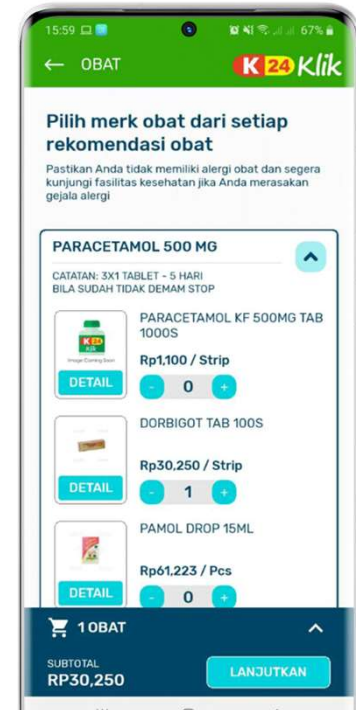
15:59 67%

OBAT

K 24 Klik

Pilih merk obat dari setiap rekomendasi obat

Pastikan Anda tidak memiliki alergi obat dan segera kunjungi fasilitas kesehatan jika Anda merasakan gejala alergi

PARACETAMOL 500 MG

CATATAN: 3X1 TABLET - 5 HARI
BILA SUDAH TIDAK DEMAM STOP

K 24 Klik
Image Coming Soon

PARACETAMOL KF 500MG TAB 1000S

Rp1,100 / Strip

DETAIL

- 0 +

DORBIGOT TAB 100S

Rp30,250 / Strip

DETAIL

- 1 +

PAMOL DROP 15ML

Rp61,223 / Pcs

DETAIL

- 0 +

1 OBAT

SUBTOTAL
RP30,250

LANJUTKAN